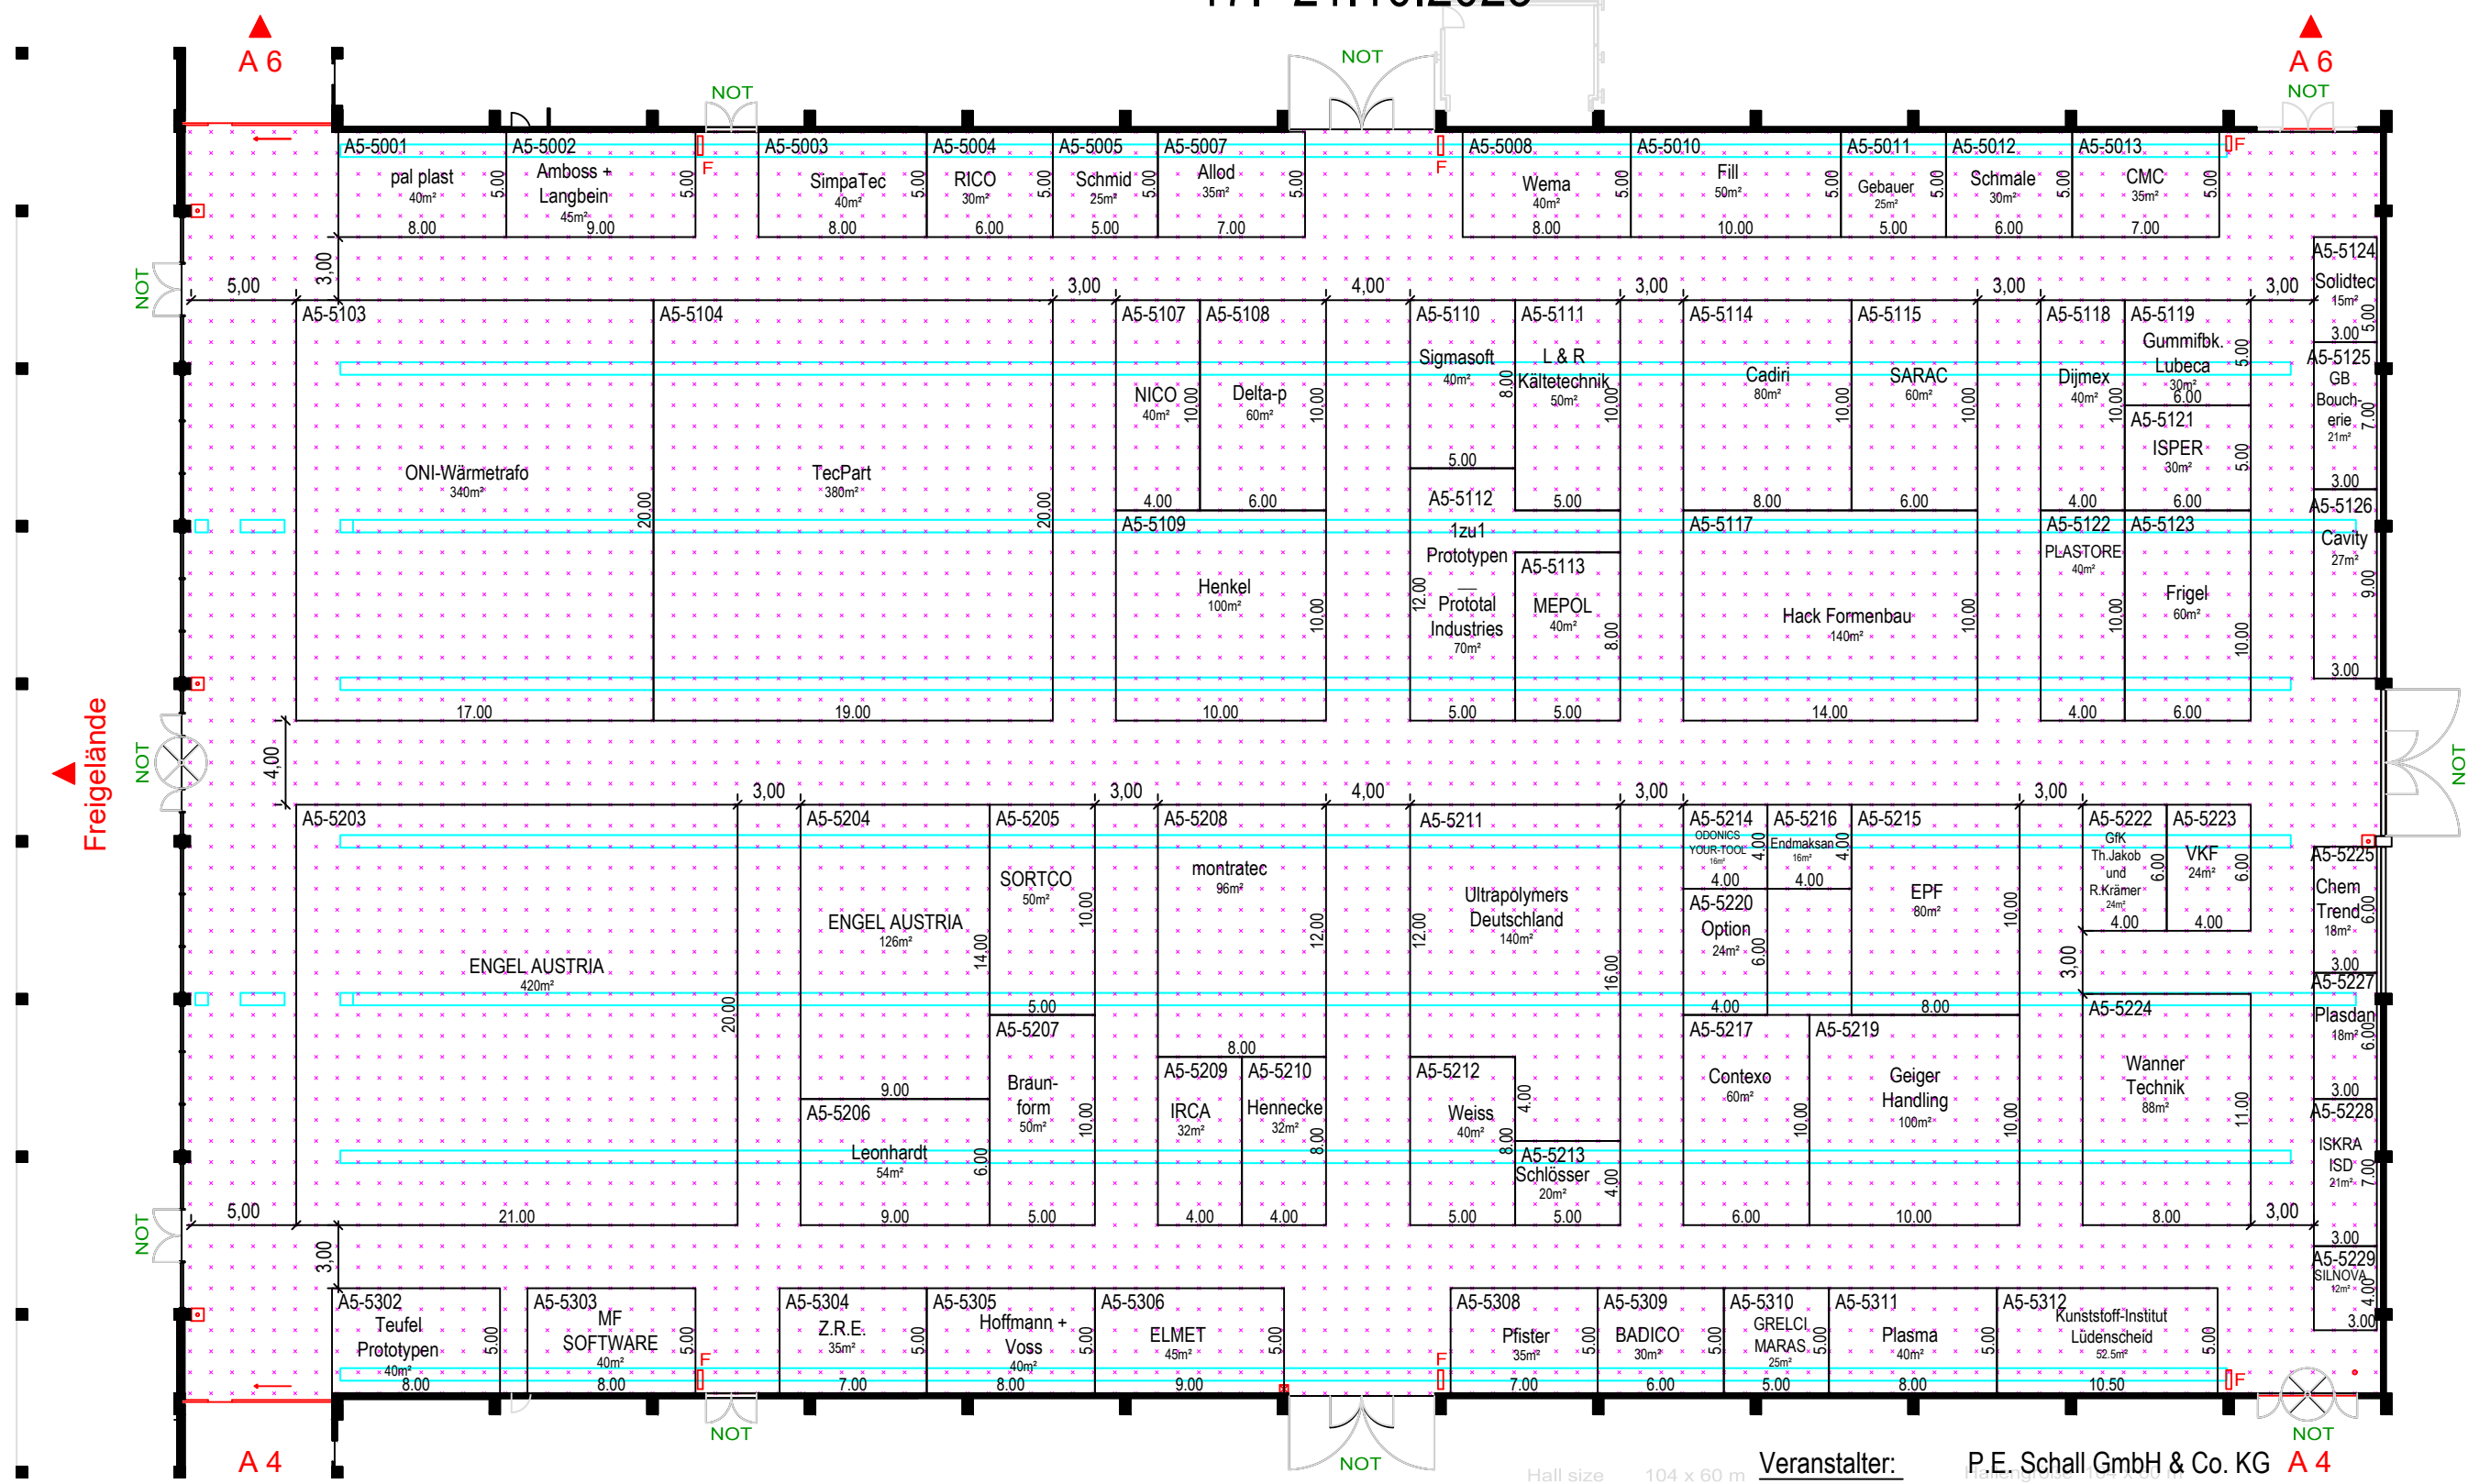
A 6
NOT
NOT
A 6
NOT
A5-5001
pal plast
40m²
5.00
8.00
A5-5002
Amboss + Langbein
45m²
5.00
9.00
F
A5-5003
SimpaTec
40m²
5.00
8.00
A5-5004
RICO
30m²
5.00
6.00
A5-5005
Schmid
25m²
5.00
5.00
A5-5007
Allod
35m²
5.00
7.00
F
A5-5008
Wema
40m²
5.00
8.00
A5-5010
Fill
50m²
5.00
10.00
A5-5011
Gebauer
25m²
5.00
5.00
A5-5012
Schmale
30m²
5.00
6.00
A5-5013
CMC
35m²
5.00
7.00
F
NOT
5,00
3,00
3,00
4,00
3,00
3,00
3,00
A5-5124
Solidtec
15m²
3.00
5.00
A5-5103
ONI-Wärmetrafo
340m²
20.00
17.00
A5-5104
TecPart
380m²
20.00
19.00
A5-5107
NICO
40m²
10.00
4.00
A5-5108
Delta-p
60m²
10.00
6.00
A5-5109
Henkel
100m²
10.00
10.00
A5-5110
Sigmasoft
40m²
8.00
5.00
A5-5111
L & R Kältetechnik
50m²
10.00
5.00
A5-5112
1zu1 Prototypen — Prototal Industries
70m²
12.00
5.00
A5-5113
MEPOL
40m²
8.00
5.00
A5-5114
Cadiri
80m²
10.00
8.00
A5-5115
SARAC
60m²
10.00
6.00
A5-5117
Hack Formenbau
140m²
10.00
14.00
A5-5118
Dijmex
40m²
10.00
4.00
A5-5119
Gummifbk. Lubeca
30m²
5.00
6.00
A5-5121
ISPER
30m²
5.00
6.00
A5-5122
PLASTORE
40m²
10.00
4.00
A5-5123
Frigel
60m²
10.00
6.00
A5-5125
GB Bouch-erie
21m²
7.00
3.00
A5-5126
Cavity
27m²
9.00
3.00
Freigelände
NOT
4,00
NOT
3,00
3,00
4,00
3,00
3,00
A5-5203
ENGEL AUSTRIA
420m²
20.00
21.00
A5-5204
ENGEL AUSTRIA
126m²
14.00
9.00
A5-5205
SORTCO
50m²
10.00
5.00
A5-5206
Leonhardt
54m²
6.00
9.00
A5-5207
Braun-form
50m²
10.00
5.00
A5-5208
montratec
96m²
12.00
8.00
A5-5209
IRCA
32m²
4.00
A5-5210
Hennecke
32m²
8.00
4.00
A5-5211
Ultrapolymers Deutschland
140m²
12.00
16.00
A5-5212
Weiss
40m²
8.00
4.00
5.00
A5-5213
Schlösser
20m²
4.00
5.00
A5-5214
ODONICS YOUR-TOOL
16m²
4.00
4.00
A5-5216
Endmaksan
16m²
4.00
4.00
A5-5215
EPF
80m²
10.00
8.00
A5-5220
Option
24m²
6.00
4.00
A5-5217
Contexo
60m²
10.00
6.00
A5-5219
Geiger Handling
100m²
10.00
10.00
A5-5222
GfK Th.Jakob und R.Krämer
24m²
6.00
4.00
A5-5223
VKF
24m²
6.00
4.00
3.00
A5-5224
Wanner Technik
88m²
11.00
8.00
A5-5225
Chem Trend
18m²
6.00
3.00
A5-5227
Plasdan
18m²
6.00
3.00
A5-5228
ISKRA ISD
21m²
7.00
3.00
A5-5229
SILNOVA
12m²
4.00
3.00
NOT
NOT
5,00
3,00
3,00
A5-5302
Teufel Prototypen
40m²
5.00
8.00
A5-5303
MF SOFTWARE
40m²
5.00
8.00
F
A5-5304
Z.R.E.
35m²
5.00
7.00
A5-5305
Hoffmann + Voss
40m²
5.00
8.00
A5-5306
ELMET
45m²
5.00
9.00
F
A5-5308
Pfister
35m²
5.00
7.00
A5-5309
BADICO
30m²
5.00
6.00
A5-5310
GRELCI MARAS
25m²
5.00
5.00
A5-5311
Plasma
40m²
5.00
8.00
A5-5312
Kunststoff-Institut Lüdenscheid
52.5m²
5.00
10.50
F
A 4
NOT
NOT
NOT
A 4
Hall size 104 x 60 m
Veranstalter:
P.E. Schall GmbH & Co. KG